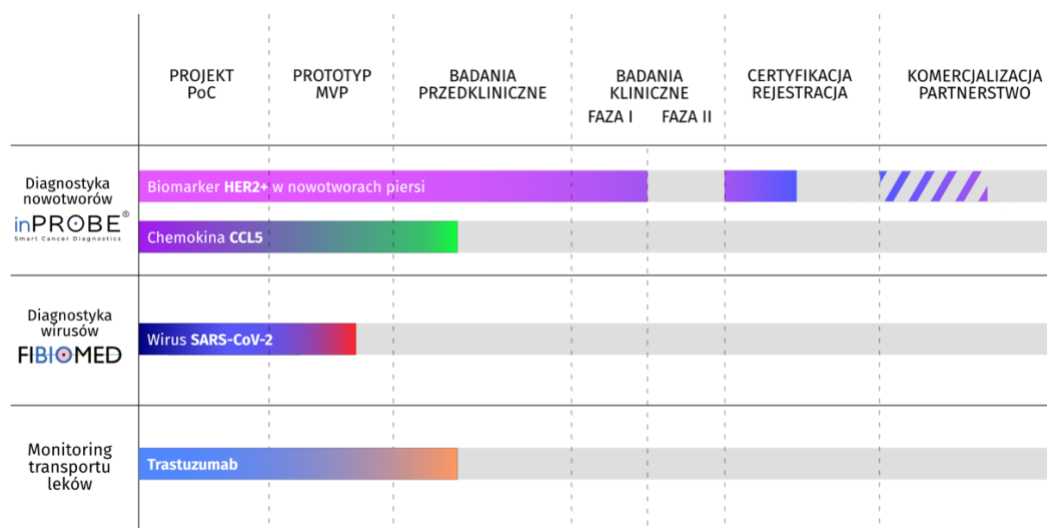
| | PROJEKT PoC | PROTOTYP MVP | BADANIA PRZEDKLINICZNE | BADANIA KLINICZNE FAZA I FAZA II | CERTYFIKACJA REJESTRACJA | KOMERCJALIZACJA PARTNERSTWO |
|---|---|---|---|---|---|---|
| Diagnostyka nowotworów inPROBE® Smart Cancer Diagnostics | Biomarker **HER2+** w nowotworach piersi | | | | | |
| | Chemokina **CCL5** | | | | | |
| Diagnostyka wirusów FIBIOMED | Wirus **SARS-CoV-2** | | | | | |
| Monitoring transportu leków | **Trastuzumab** | | | | | |